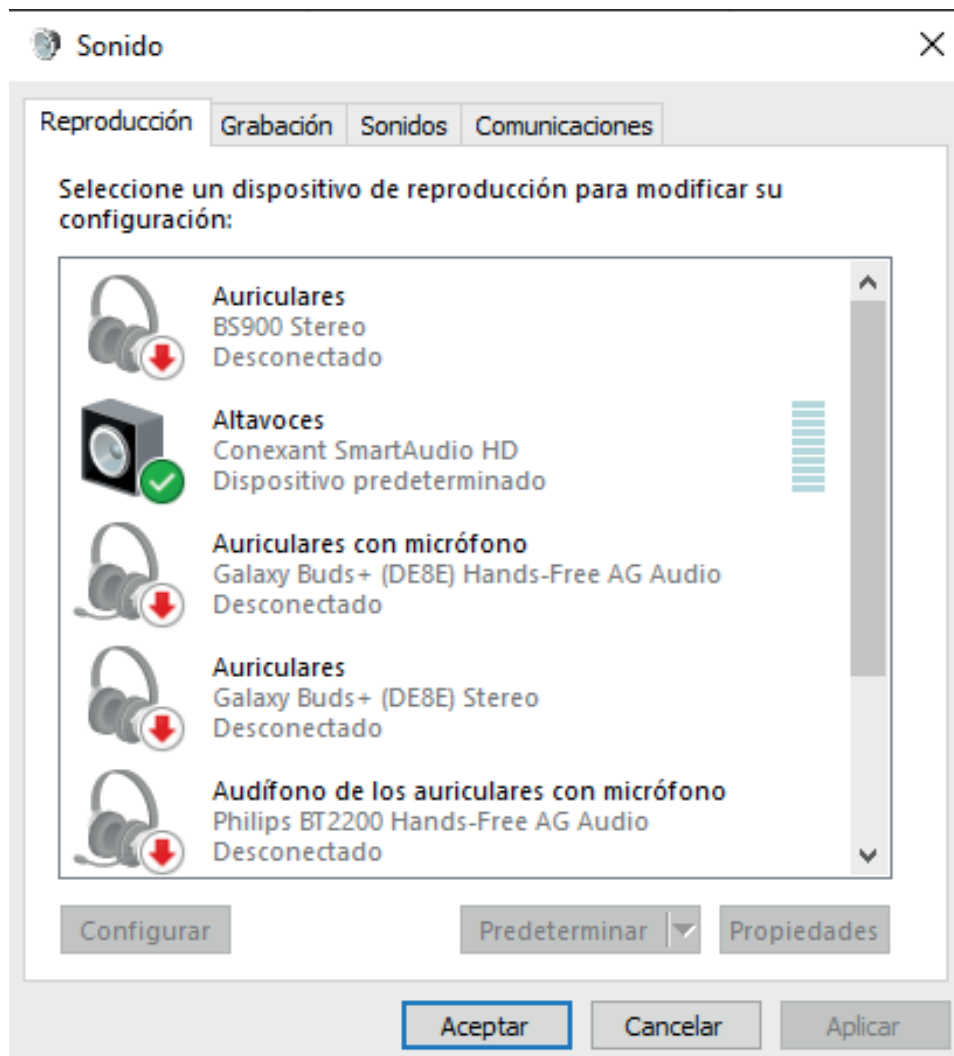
Sonido

Reproducción | Grabación | Sonidos | Comunicaciones

Seleccione un dispositivo de reproducción para modificar su configuración:

Auriculares
BS900 Stereo
Desconectado

Altavoces
Conexant SmartAudio HD
Dispositivo predeterminado

Auriculares con micrófono
Galaxy Buds+ (DE8E) Hands-Free AG Audio
Desconectado

Auriculares
Galaxy Buds+ (DE8E) Stereo
Desconectado

Audífono de los auriculares con micrófono
Philips BT2200 Hands-Free AG Audio
Desconectado

Configurar
Predeterminar
Propiedades

Aceptar
Cancelar
Aplicar